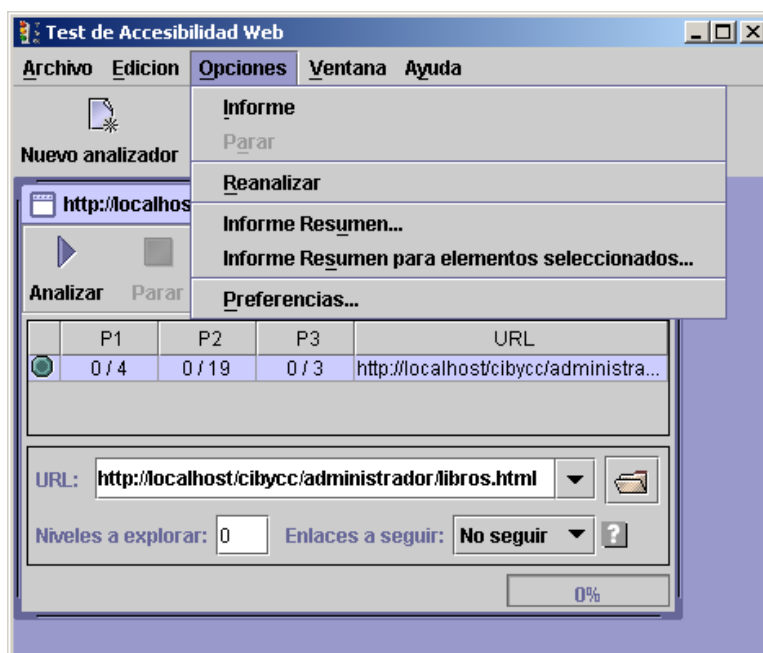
Test de Accesibilidad Web

Archivo Edicion Opciones Ventana Ayuda

Informe
Parar
Reanalizar
Informe Resumen...
Informe Resumen para elementos seleccionados...
Preferencias...

Nuevo analizador

http://localhos

Analizar Parar

| | P1 | P2 | P3 | URL |
|---|---|---|---|---|
| | 0 / 4 | 0 / 19 | 0 / 3 | http://localhost/cibycc/administra... |

URL: http://localhost/cibycc/administrador/libros.html

Niveles a explorar: 0 Enlaces a seguir: No seguir ?

0%